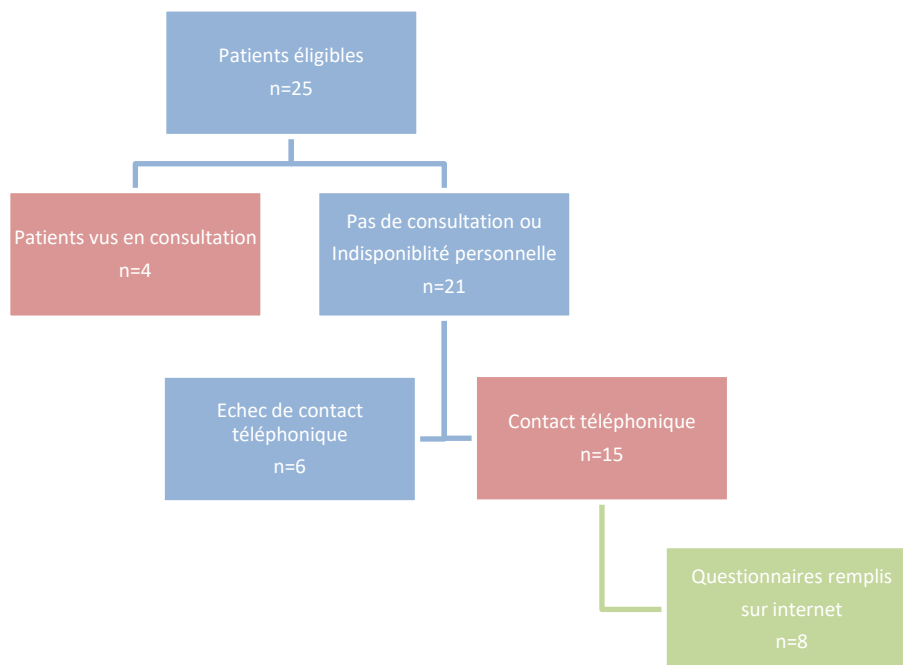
Patients éligibles
n=25

Patients vus en consultation
n=4

Pas de consultation ou Indisponiblité personnelle
n=21

Echec de contact téléphonique
n=6

Contact téléphonique
n=15

Questionnaires remplis sur internet
n=8